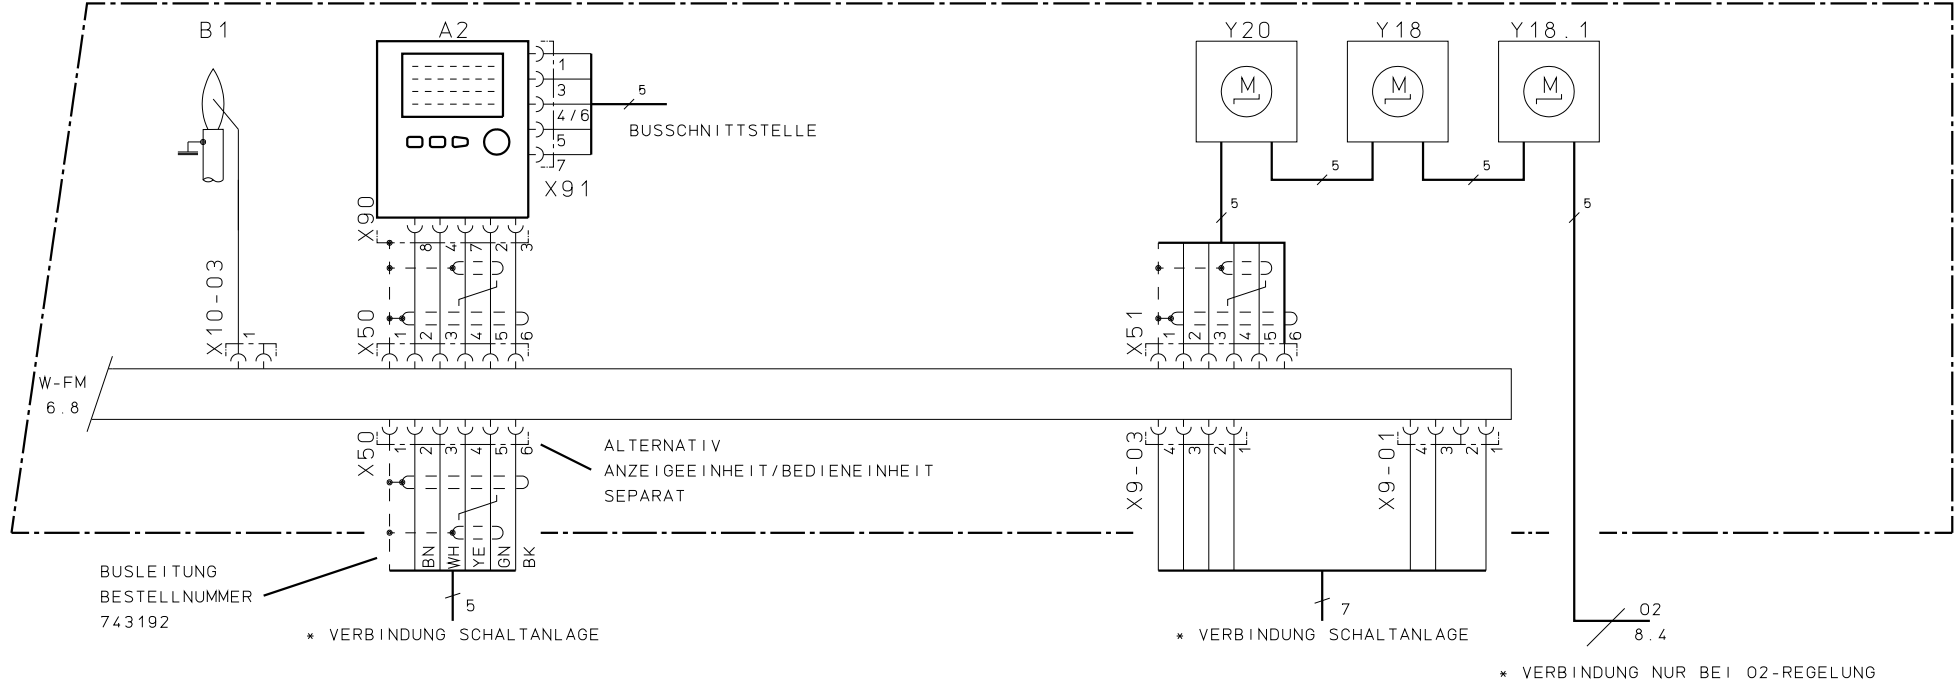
B1

A2

1
3
4/6
5
7

5
BUSSCHNITTSTELLE

X91

Y20

Y18

Y18.1

M

M

M

5

5

5

5

X90
8 4 7 2 3

X10-03
1

X50
1 2 3 4 5 6

X51
1 2 3 4 5 6

W-FM
6.8

X50
1 2 3 4 5 6

ALTERNATIV
ANZEIGEEINHEIT/BEDIENEINHEIT
SEPARAT

X9-03
4 3 2 1

X9-01
4 3 2 1

BN WH YE GN BK

BUSLEITUNG
BESTELLNUMMER
743192

5
* VERBINDUNG SCHALTANLAGE

7
* VERBINDUNG SCHALTANLAGE

O2
8.4

* VERBINDUNG NUR BEI O2-REGELUNG